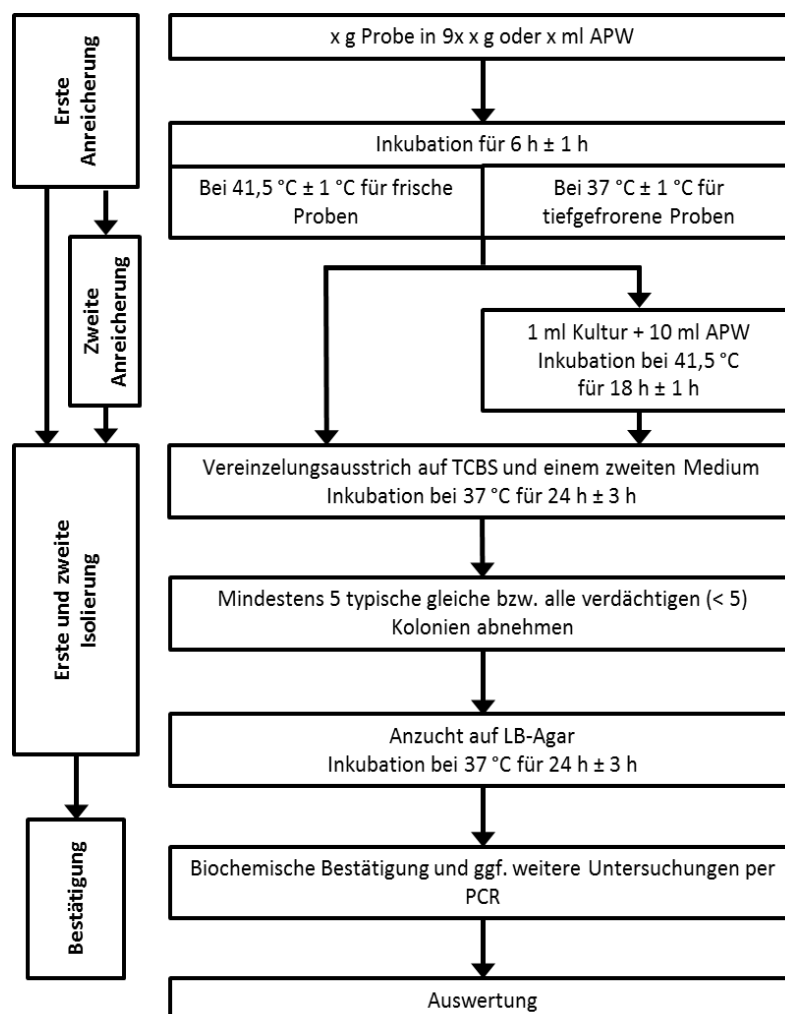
Erste Anreicherung

Zweite Anreicherung

Erste und zweite Isolierung

Bestätigung

x g Probe in 9x x g oder x ml APW

Inkubation für 6 h ± 1 h

Bei 41,5 °C ± 1 °C für frische Proben

Bei 37 °C ± 1 °C für tiefgefrorene Proben

1 ml Kultur + 10 ml APW
Inkubation bei 41,5 °C
für 18 h ± 1 h

Vereinzelungsausstrich auf TCBS und einem zweiten Medium
Inkubation bei 37 °C für 24 h ± 3 h

Mindestens 5 typische gleiche bzw. alle verdächtigen (< 5) Kolonien abnehmen

Anzucht auf LB-Agar
Inkubation bei 37 °C für 24 h ± 3 h

Biochemische Bestätigung und ggf. weitere Untersuchungen per PCR

Auswertung